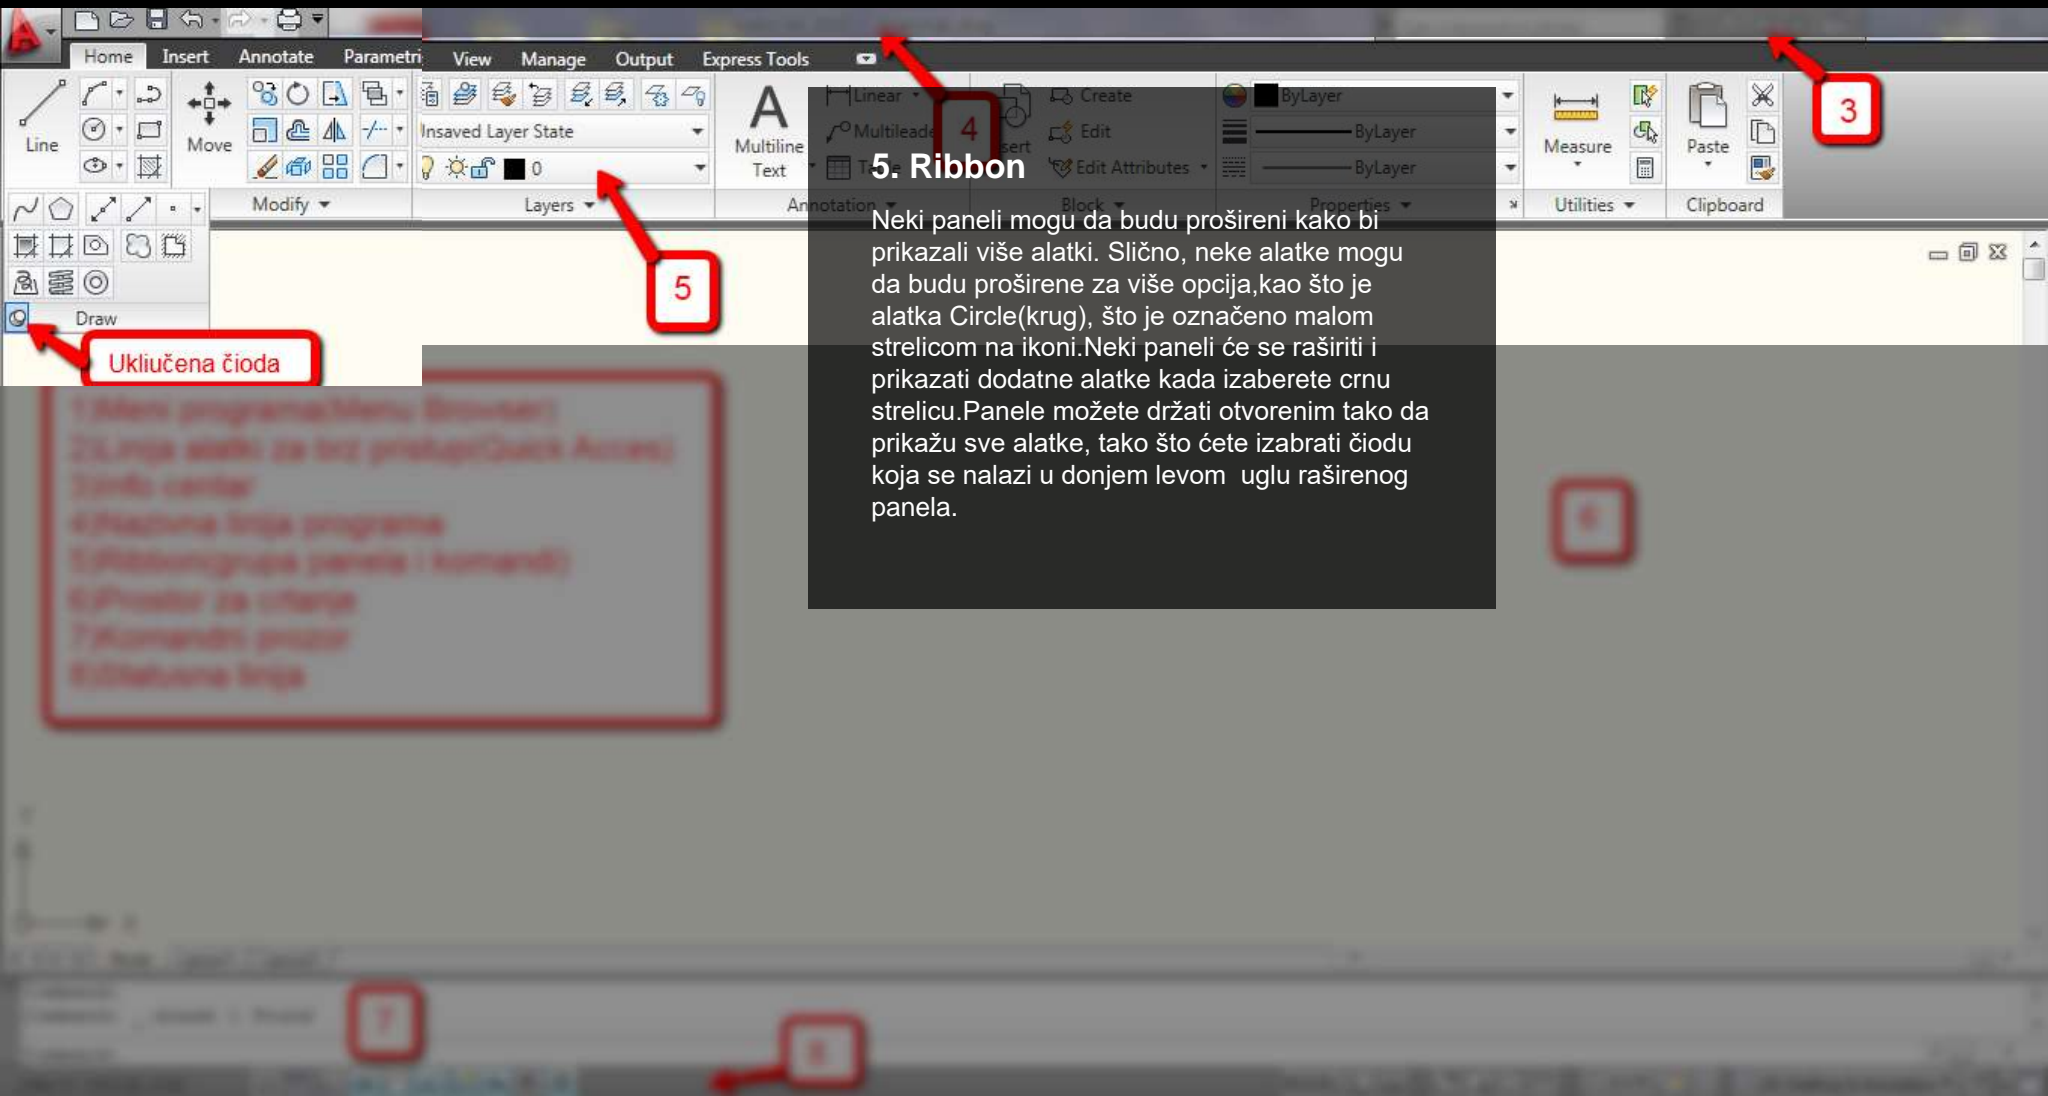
Home Insert Annotate Parametri View Manage Output Express Tools

Line Move Modify Insaved Layer State 0 Layers Multiline Text Linear Multileader Annotation Create Edit Edit Attributes Block ByLayer ByLayer ByLayer Properties Measure Utilities Paste Clipboard

Draw

4

3

5

Ukliučena čioda

5. Ribbon

Neki paneli mogu da budu prošireni kako bi prikazali više alatki. Slično, neke alatke mogu da budu proširene za više opcija,kao što je alatka Circle(krug), što je označeno malom strelicom na ikoni.Neki paneli će se raširiti i prikazati dodatne alatke kada izaberete crnu strelicu.Panele možete držati otvorenim tako da prikažu sve alatke, tako što ćete izabrati čiodu koja se nalazi u donjem levom uglu raširenog panela.

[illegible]